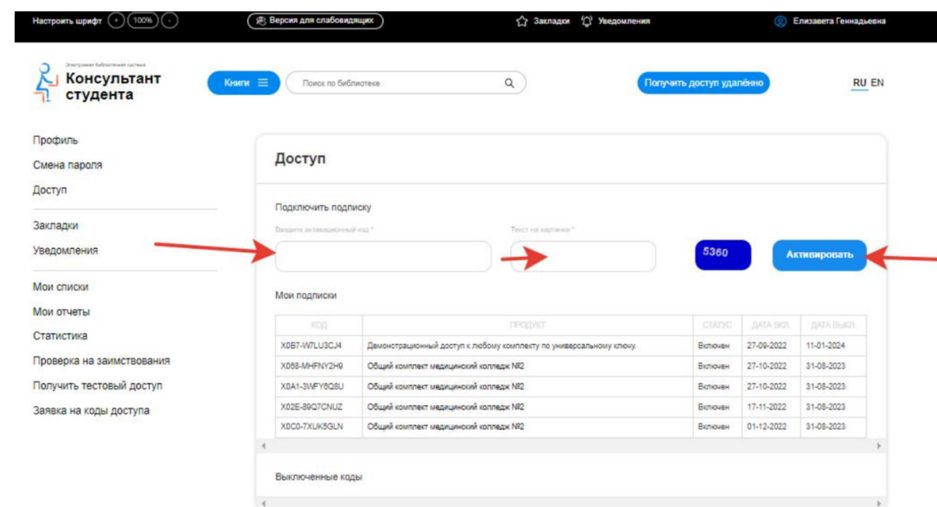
Настроить шрифт + 100% -
Версия для слабовидящих
Закладки Уведомления
Елизавета Геннадьевна

Электронная библиотечная система
Консультант студента

Книги
Поиск по библиотеке
Получить доступ удалённо
RU EN

Профиль
Смена пароля
Доступ
Закладки
Уведомления
Мои списки
Мои отчеты
Статистика
Проверка на заимствования
Получить тестовый доступ
Заявка на коды доступа

Доступ

Подключить подписку

Введите активационный код *
Текст на картинке *
5360
Активировать

Мои подписки

| КОД | ПРОДУКТ | СТАТУС | ДАТА ВКЛ. | ДАТА ВЫКЛ. |
|---|---|---|---|---|
| X0B7-W7LU3CJ4 | Демонстрационный доступ к любому комплекту по универсальному ключу. | Включен | 27-09-2022 | 11-01-2024 |
| X068-MHFNY2H9 | Общий комплект медицинский колледж №2 | Включен | 27-10-2022 | 31-08-2023 |
| X0A1-3WFY6Q8U | Общий комплект медицинский колледж №2 | Включен | 27-10-2022 | 31-08-2023 |
| X02E-89Q7CNUZ | Общий комплект медицинский колледж №2 | Включен | 17-11-2022 | 31-08-2023 |
| X0C0-7XUK5GLN | Общий комплект медицинский колледж №2 | Включен | 01-12-2022 | 31-08-2023 |

Выключенные коды